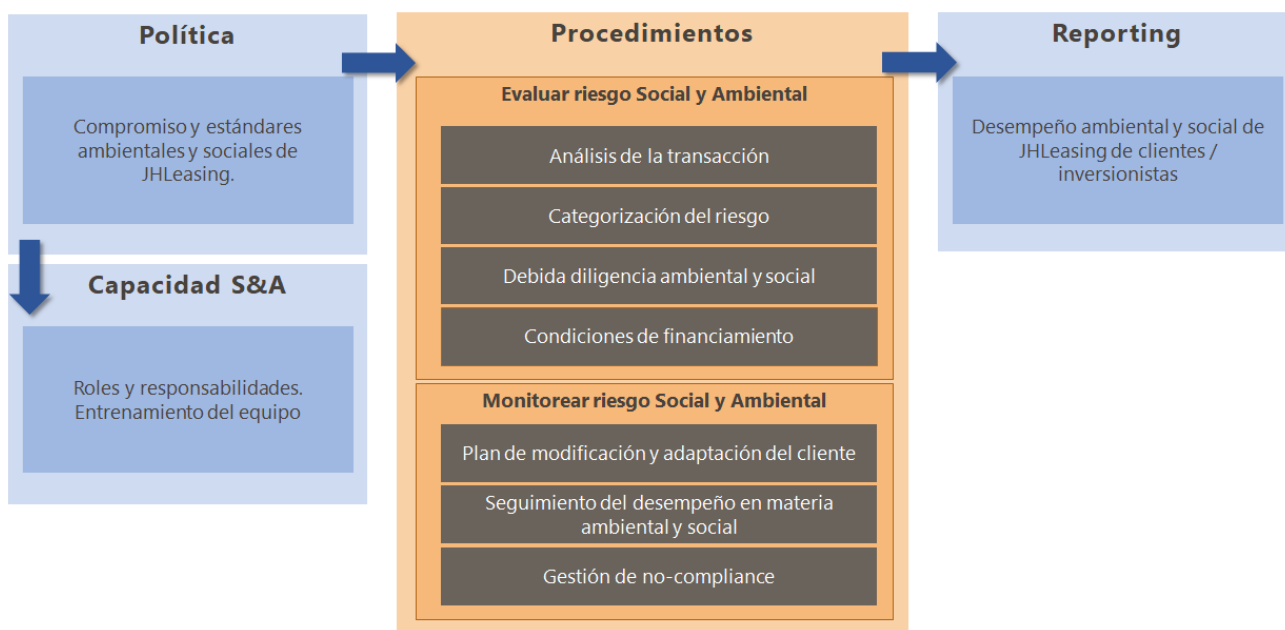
Política

Compromiso y estándares ambientales y sociales de JHLeasing.

Capacidad S&A

Roles y responsabilidades. Entrenamiento del equipo

Procedimientos

Evaluar riesgo Social y Ambiental

Análisis de la transacción

Categorización del riesgo

Debida diligencia ambiental y social

Condiciones de financiamiento

Monitorear riesgo Social y Ambiental

Plan de modificación y adaptación del cliente

Seguimiento del desempeño en materia ambiental y social

Gestión de no-compliance

Reporting

Desempeño ambiental y social de JHLeasing de clientes / inversionistas